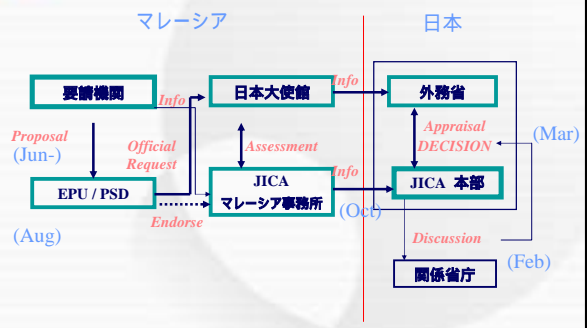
マレーシア

日本

要請機関

Info

日本大使館

Info

外務省

Proposal
(Jun-)

Official Request

Assessment

Appraisal DECISION

(Mar)

EPU / PSD

JICA
マレーシア事務所

Info

JICA 本部

(Oct)

Endorse

(Aug)

Discussion

(Feb)

関係省庁